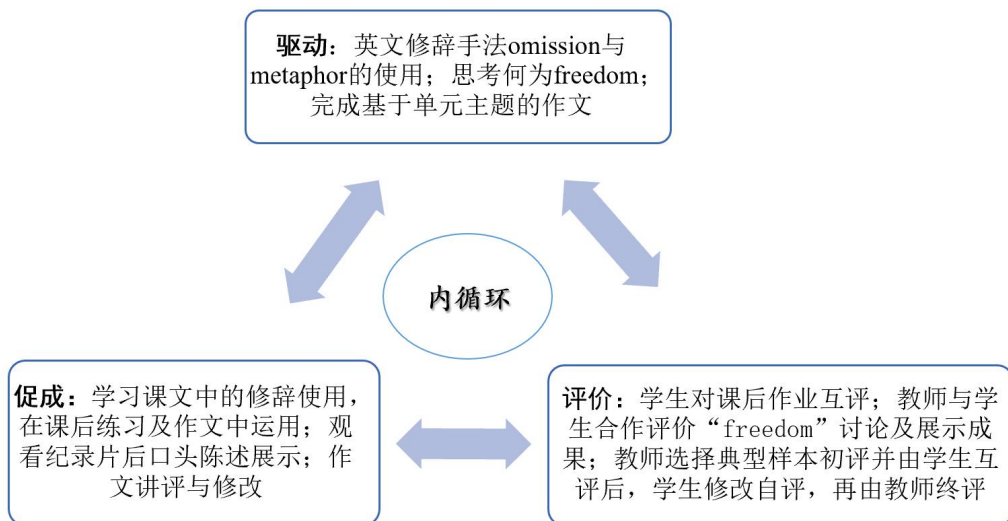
驱动：英文修辞手法omission与metaphor的使用；思考何为freedom；完成基于单元主题的作文

内循环

促成：学习课文中的修辞使用，在课后练习及作文中运用；观看纪录片后口头陈述展示；作文讲评与修改

评价：学生对课后作业互评；教师与学生合作评价“freedom”讨论及展示成果；教师选择典型样本初评并由学生互评后，学生修改自评，再由教师终评